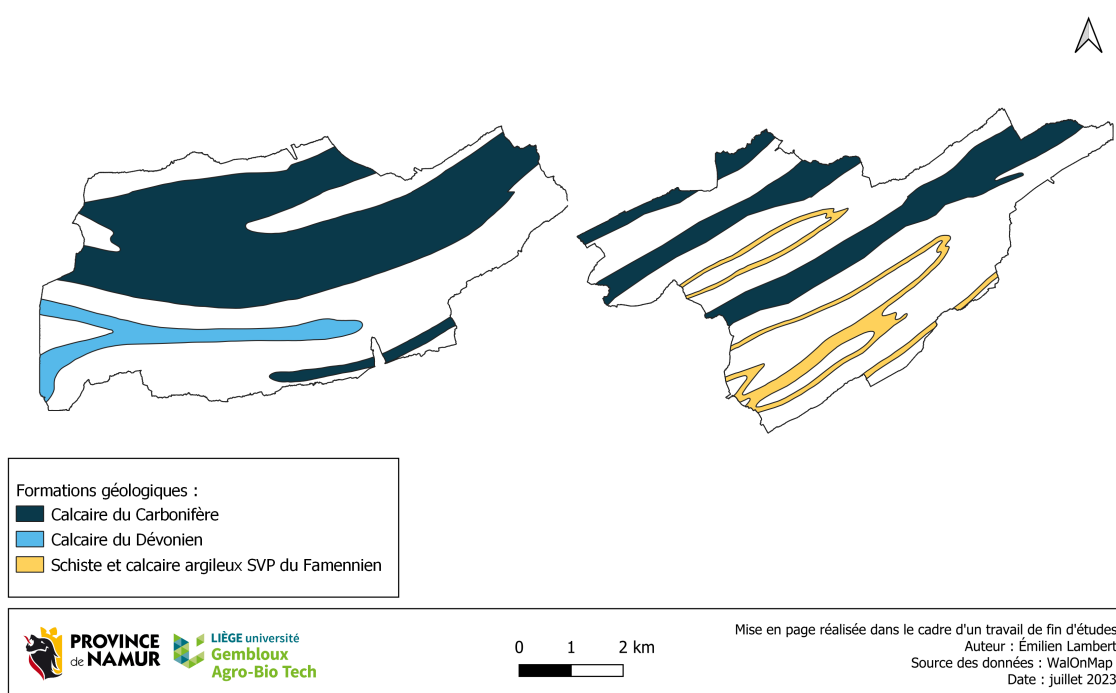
Formations géologiques :
Calcaire du Carbonifère
Calcaire du Dévonien
Schiste et calcaire argileux SVP du Famennien

PROVINCE de NAMUR

LIÈGE université
Gembloux
Agro-Bio Tech

0 1 2 km

Mise en page réalisée dans le cadre d'un travail de fin d'études
Auteur : Émilien Lambert
Source des données : WalOnMap
Date : juillet 2023